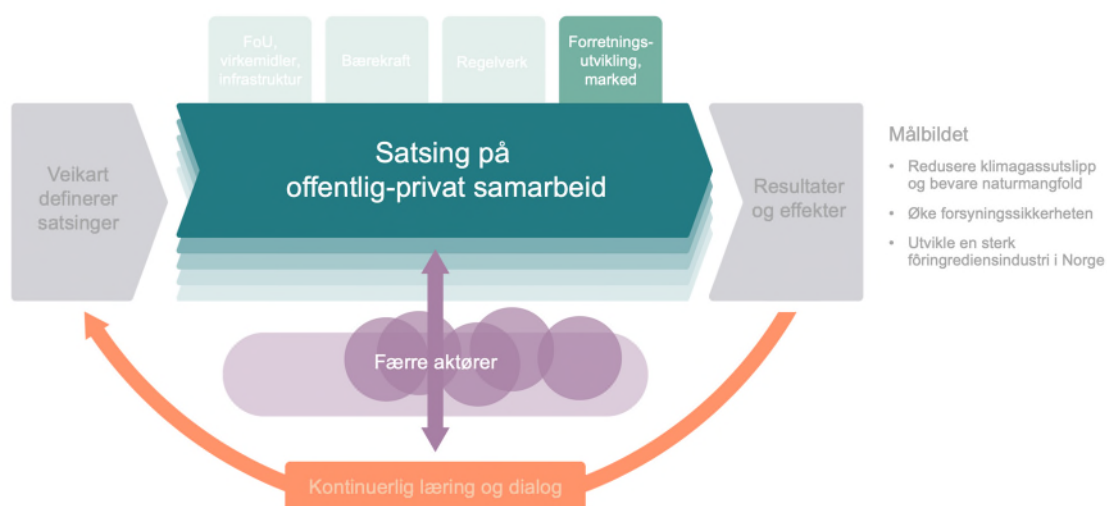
FoU, virkemidler, infrastruktur

Bærekraft

Regelverk

Forretningsutvikling, marked

Veikart definerer satsinger

Satsing på offentlig-privat samarbeid

Resultater og effekter

Målbildet

• Redusere klimagassutslipp og bevare naturmangfold
• Øke forsyningssikkerheten
• Utvikle en sterk fôringrediensindustri i Norge

Færre aktører

Kontinuerlig læring og dialog